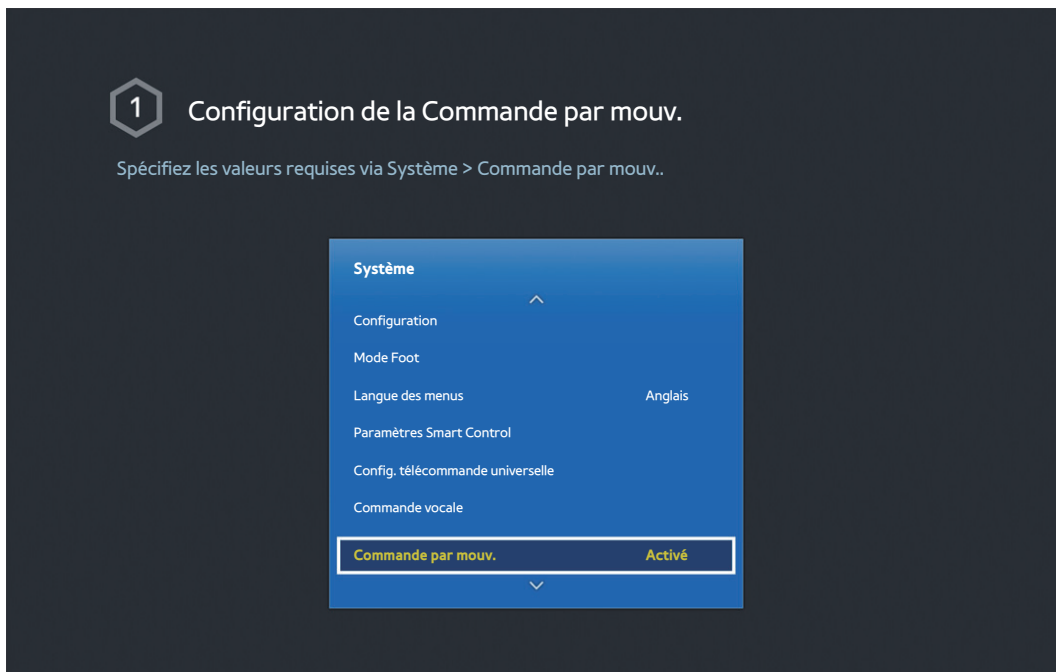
1 Configuration de la Commande par mouv.

Spécifiez les valeurs requises via Système > Commande par mouv..

Système

Configuration

Mode Foot

Langue des menus Anglais

Paramètres Smart Control

Config. télécommande universelle

Commande vocale

Commande par mouv. Activé